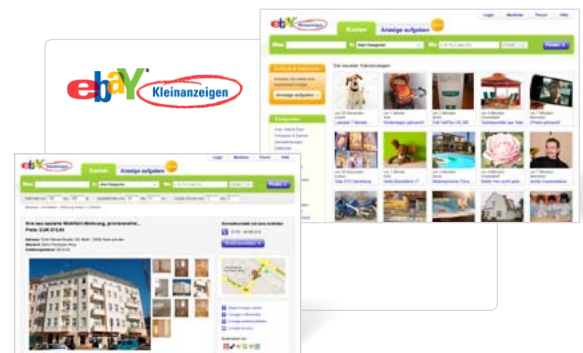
ebay Kleinanzeigen

ebay Kleinanzeigen
Suchen
Anzeige aufgeben
Login
Merkliste
Forum
Hilfe
Alle Kategorien
Finden
Anzeige aufgeben
Die neusten Kleinanzeigen

ebay Kleinanzeigen
Suchen
Anzeige aufgeben
Login
Merkliste
Forum
Hilfe
Alle Kategorien
Finden
Preis: EUR 815,00